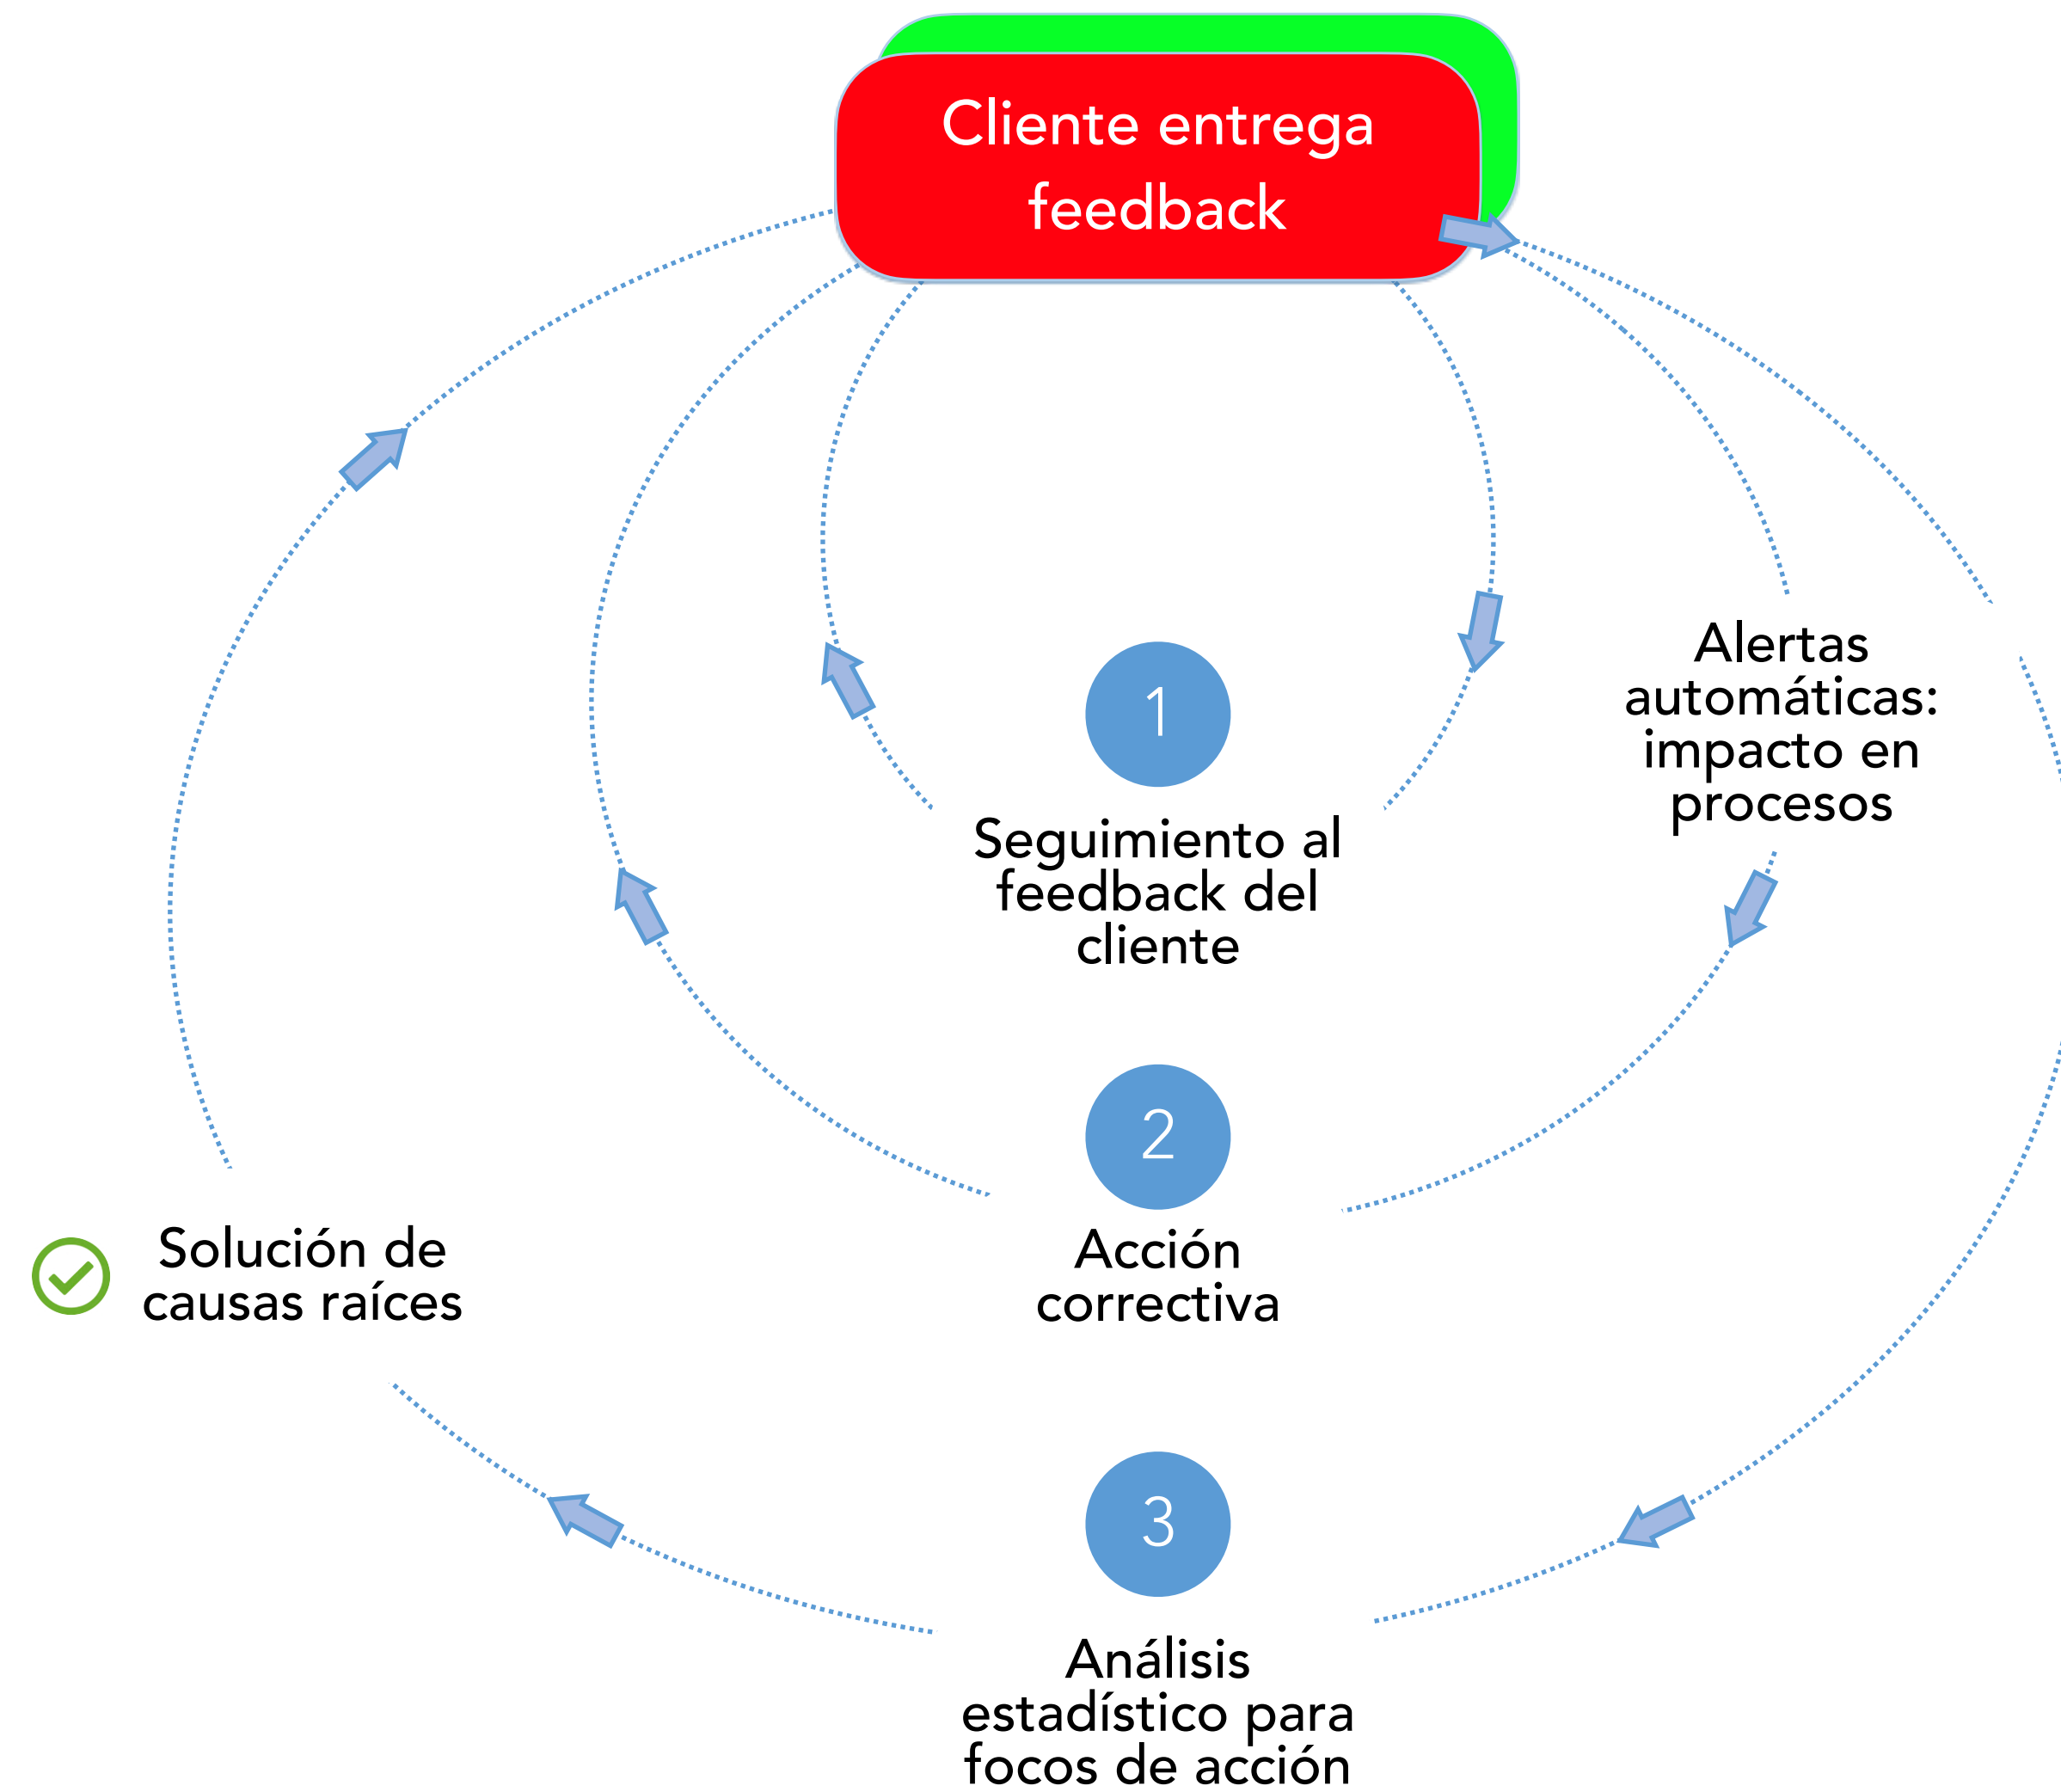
Cliente entrega feedback

1

Seguimiento al feedback del cliente

Alertas automáticas: impacto en procesos

2

Acción correctiva

Solución de causas raíces

3

Análisis estadístico para focos de acción